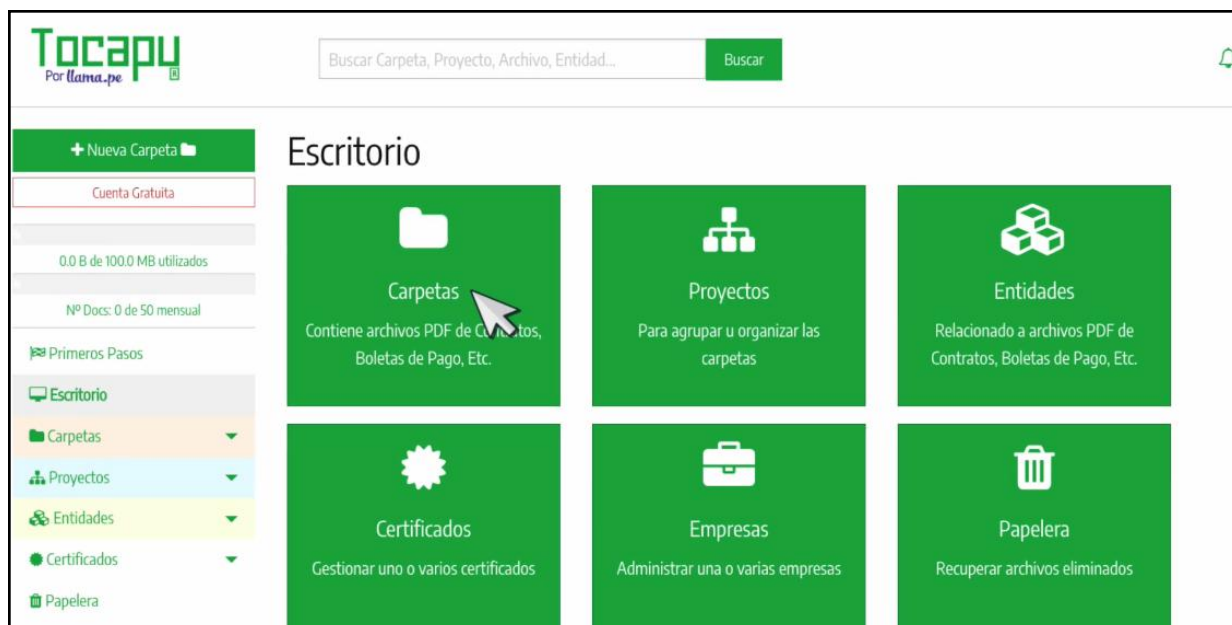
Tocapu
Por llama.pe

Buscar Carpeta, Proyecto, Archivo, Entidad...
Buscar

Nueva Carpeta
Cuenta Gratuita
0.0 B de 100.0 MB utilizados
Nº Docs: 0 de 50 mensual
Primeros Pasos
Escritorio
Carpetas
Proyectos
Entidades
Certificados
Papelera

Escritorio

Carpetas
Contiene archivos PDF de Co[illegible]tos, Boletas de Pago, Etc.

Proyectos
Para agrupar u organizar las carpetas

Entidades
Relacionado a archivos PDF de Contratos, Boletas de Pago, Etc.

Certificados
Gestionar uno o varios certificados

Empresas
Administrar una o varias empresas

Papelera
Recuperar archivos eliminados